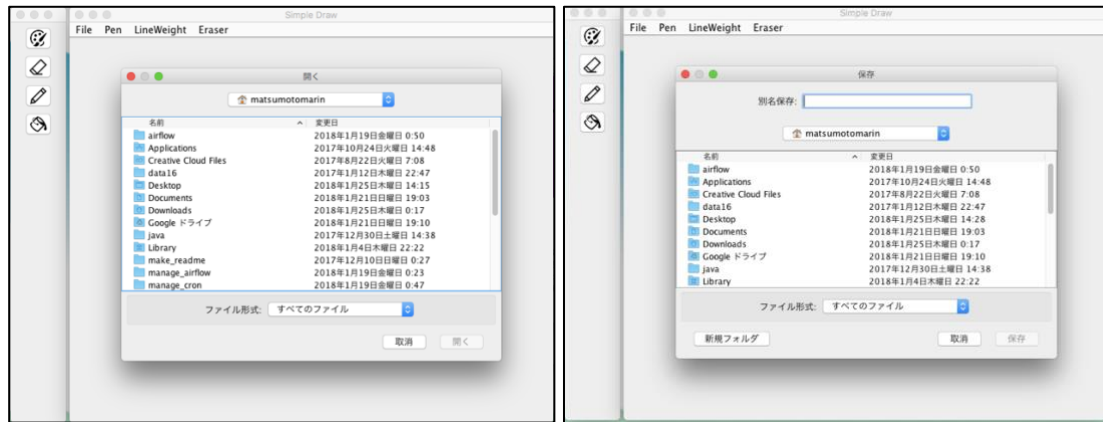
Simple Draw

File Pen LineWeight Eraser

開く

matsumotomarin

| 名前 | 変更日 |
|---|---|
| airflow | 2018年1月19日金曜日 0:50 |
| Applications | 2017年10月24日火曜日 14:48 |
| Creative Cloud Files | 2017年8月22日火曜日 7:08 |
| data16 | 2018年1月12日木曜日 22:47 |
| Desktop | 2018年1月25日木曜日 14:15 |
| Documents | 2018年1月21日日曜日 19:03 |
| Downloads | 2018年1月25日木曜日 0:17 |
| Google ドライブ | 2018年1月21日日曜日 19:10 |
| java | 2017年12月30日土曜日 14:38 |
| Library | 2018年1月4日木曜日 22:22 |
| make_readme | 2017年12月10日日曜日 0:27 |
| manage_airflow | 2018年1月19日金曜日 0:23 |
| manage_cron | 2018年1月19日金曜日 0:47 |

ファイル形式: すべてのファイル

取消 開く

Simple Draw

File Pen LineWeight Eraser

保存

別名保存:

matsumotomarin

| 名前 | 変更日 |
|---|---|
| airflow | 2018年1月19日金曜日 0:50 |
| Applications | 2017年10月24日火曜日 14:48 |
| Creative Cloud Files | 2017年8月22日火曜日 7:08 |
| data16 | 2018年1月12日木曜日 22:47 |
| Desktop | 2018年1月25日木曜日 14:28 |
| Documents | 2018年1月21日日曜日 19:03 |
| Downloads | 2018年1月25日木曜日 0:17 |
| Google ドライブ | 2018年1月21日日曜日 19:10 |
| java | 2017年12月30日土曜日 14:38 |
| Library | 2018年1月4日木曜日 22:22 |

ファイル形式: すべてのファイル

新規フォルダ 取消 保存